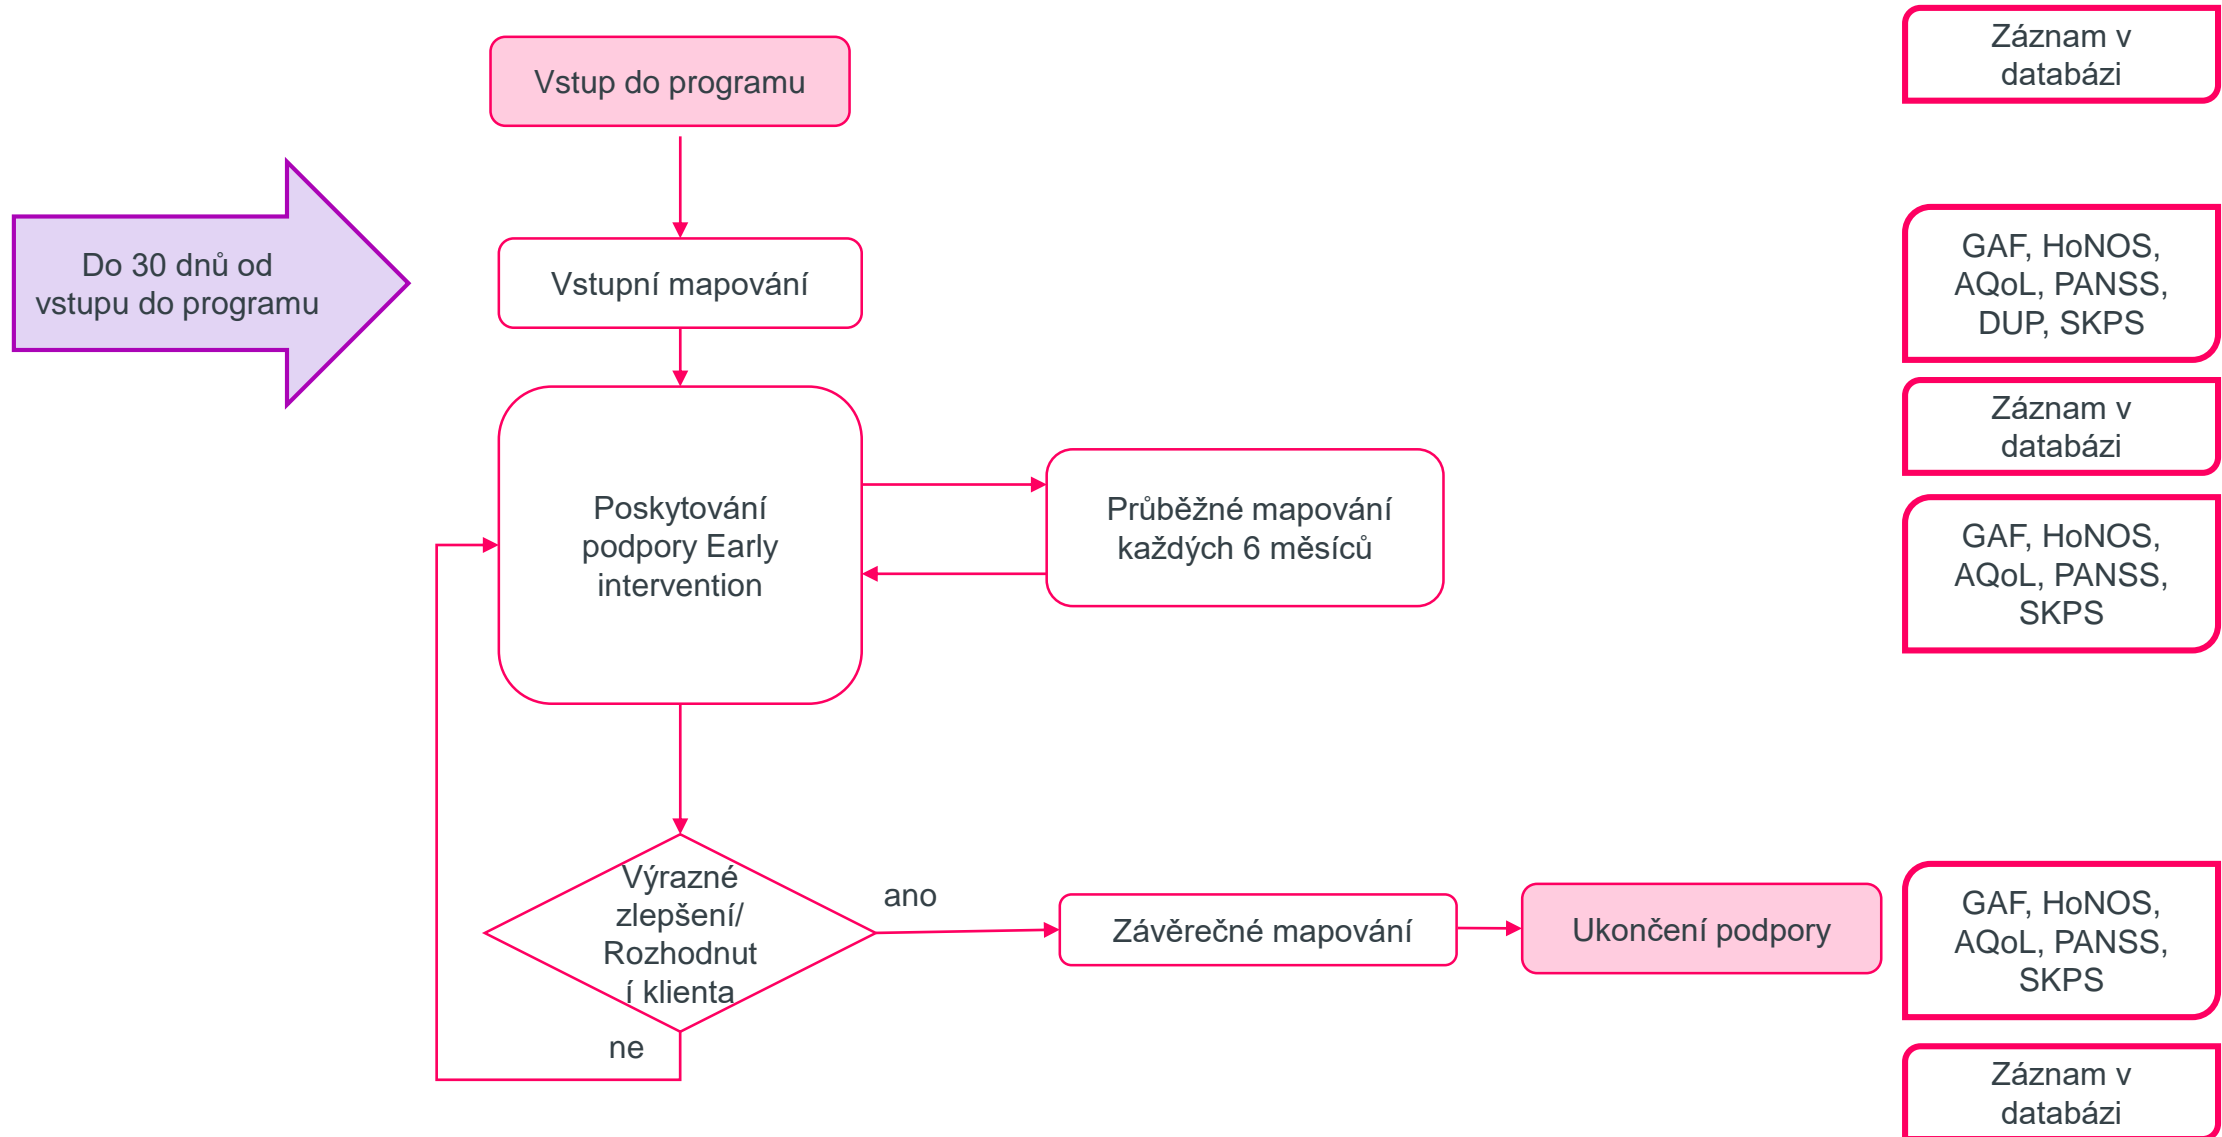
Vstup do programu

Záznam v databázi

Do 30 dnů od vstupu do programu

Vstupní mapování

GAF, HoNOS, AQoL, PANSS, DUP, SKPS

Záznam v databázi

Poskytování podpory Early intervention

Průběžné mapování každých 6 měsíců

GAF, HoNOS, AQoL, PANSS, SKPS

Výrazné zlepšení/ Rozhodnutí klienta

ano

ne

Závěrečné mapování

Ukončení podpory

GAF, HoNOS, AQoL, PANSS, SKPS

Záznam v databázi